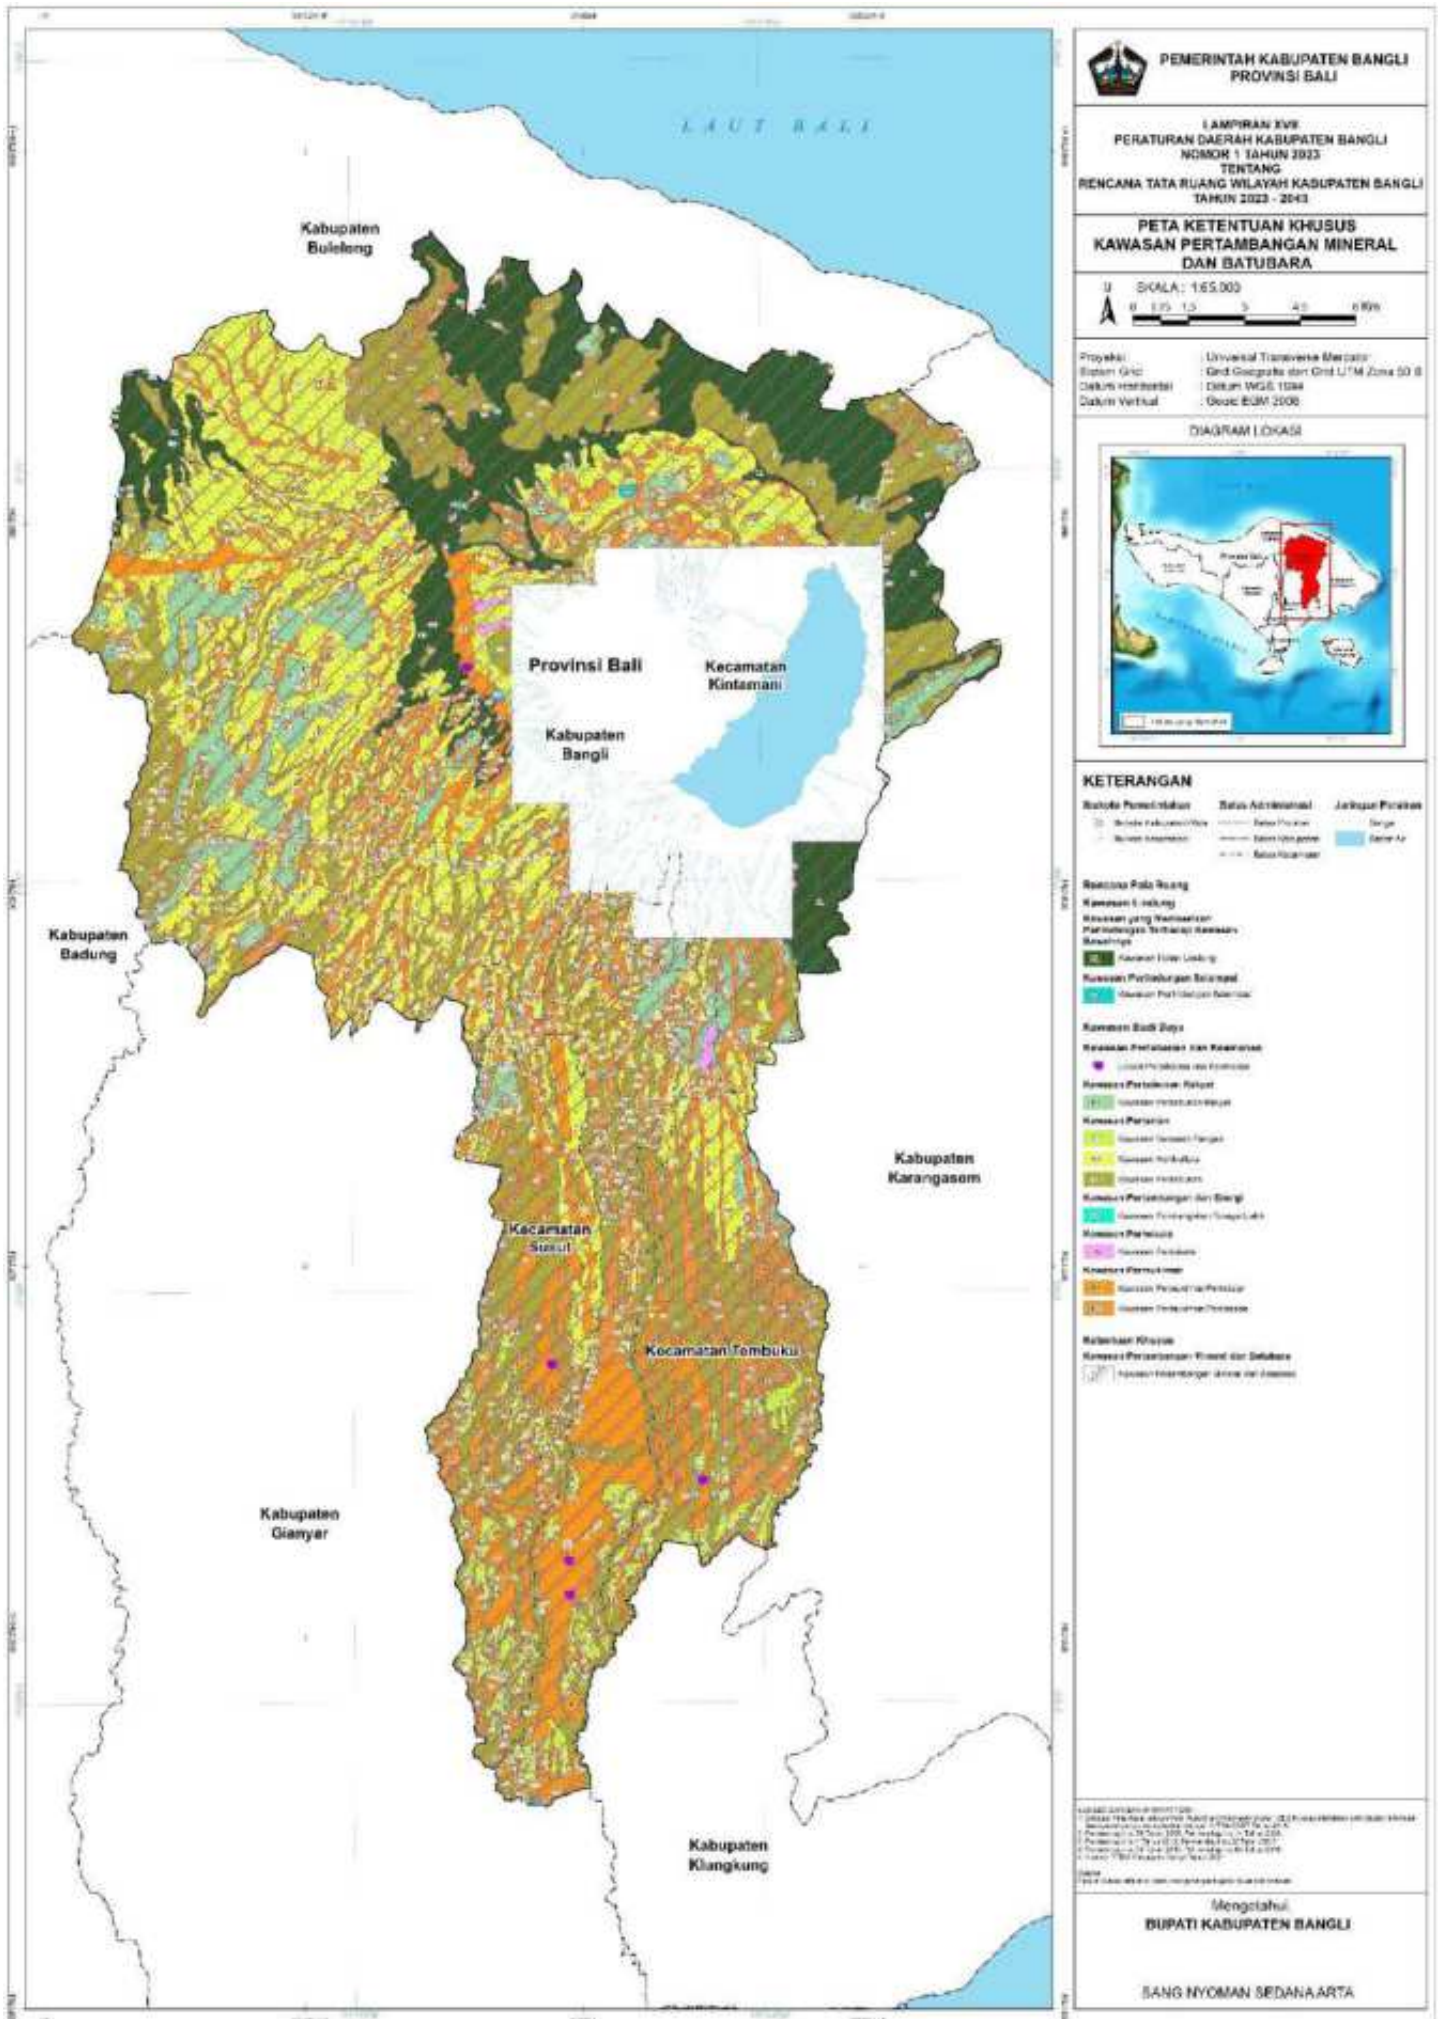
LAUT BALI

Kabupaten Buleleng

Provinsi Bali

Kecamatan Kintamani

Kabupaten Bangli

Kabupaten Badung

Kabupaten Karangasem

Kecamatan Susut

Kecamatan Tembuku

Kabupaten Gianyar

Kabupaten Klungkung

PEMERINTAH KABUPATEN BANGLI
PROVINSI BALI

LAMPIRAN XVII
PERATURAN DAERAH KABUPATEN BANGLI
NOMOR 1 TAHUN 2023
TENTANG
RENCANA TATA RUANG WILAYAH KABUPATEN BANGLI
TAHUN 2023 - 2043

PETA KETENTUAN KHUSUS
KAWASAN PERTAMBANGAN MINERAL
DAN BATUBARA

U

SKALA : 1:65.000

0 0,75 1,5 3 4,5 6 Km

Proyeksi : Universal Transverse Mercator
Sistem Grid : Grid Geografis dan Grid UTM Zona 50 S
Datum Horizontal : Datum WGS 1984
Datum Vertikal : Geoid EGM 2008

DIAGRAM LOKASI

KETERANGAN

Batas Administrasi

Jaringan Perairan

Rencana Pola Ruang

Kawasan Lindung

Kawasan Hutan Lindung

Kawasan Perlindungan Setempat

Kawasan Budi Daya

Kawasan Pertanian

Kawasan Pariwisata

Kawasan Permukiman

Ketentuan Khusus

Kawasan Pertambangan Mineral dan Batubara

Mengetahui,
BUPATI KABUPATEN BANGLI

SANG NYOMAN SEDANA ARTA